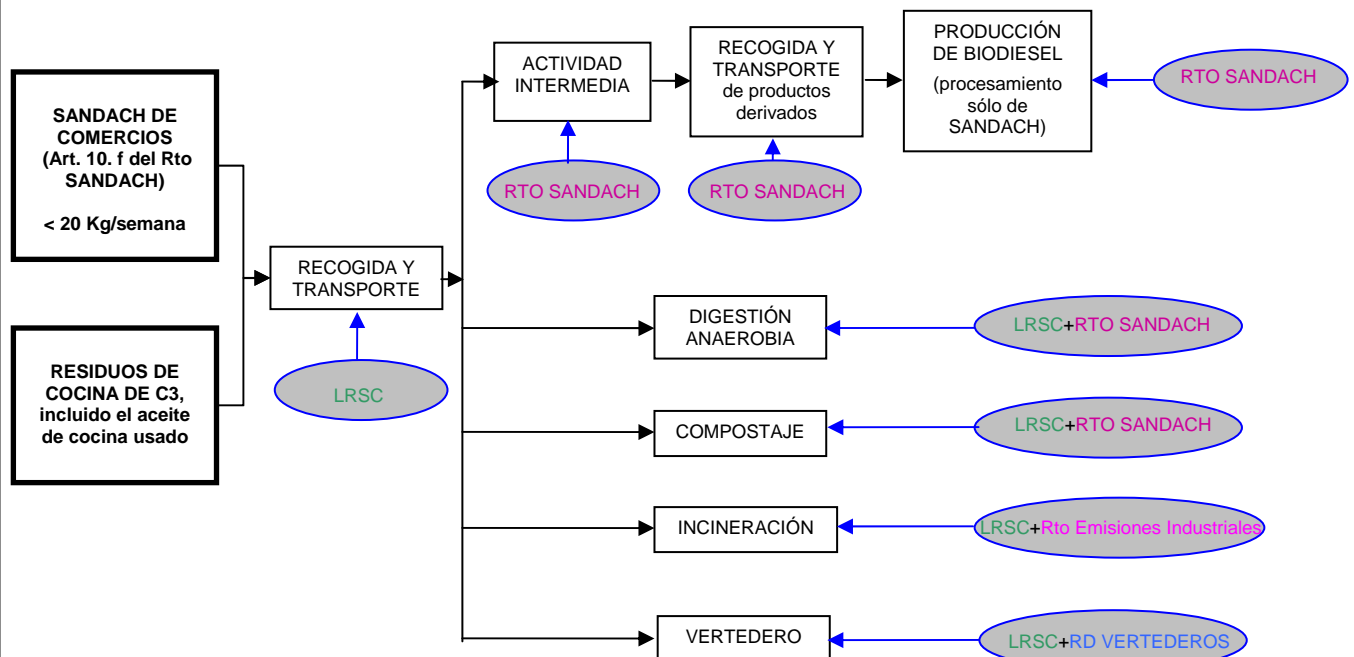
SANDACH DE COMERCIOS (Art. 10. f del Rto SANDACH)

< 20 Kg/semana

RESIDUOS DE COCINA DE C3, incluido el aceite de cocina usado

RECOGIDA Y TRANSPORTE

LRSC

ACTIVIDAD INTERMEDIA

RTO SANDACH

RECOGIDA Y TRANSPORTE de productos derivados

RTO SANDACH

PRODUCCIÓN DE BIODIESEL (procesamiento sólo de SANDACH)

RTO SANDACH

DIGESTIÓN ANAEROBIA

LRSC+RTO SANDACH

COMPOSTAJE

LRSC+RTO SANDACH

INCINERACIÓN

LRSC+Rto Emisiones Industriales

VERTEDERO

LRSC+RD VERTEDEROS